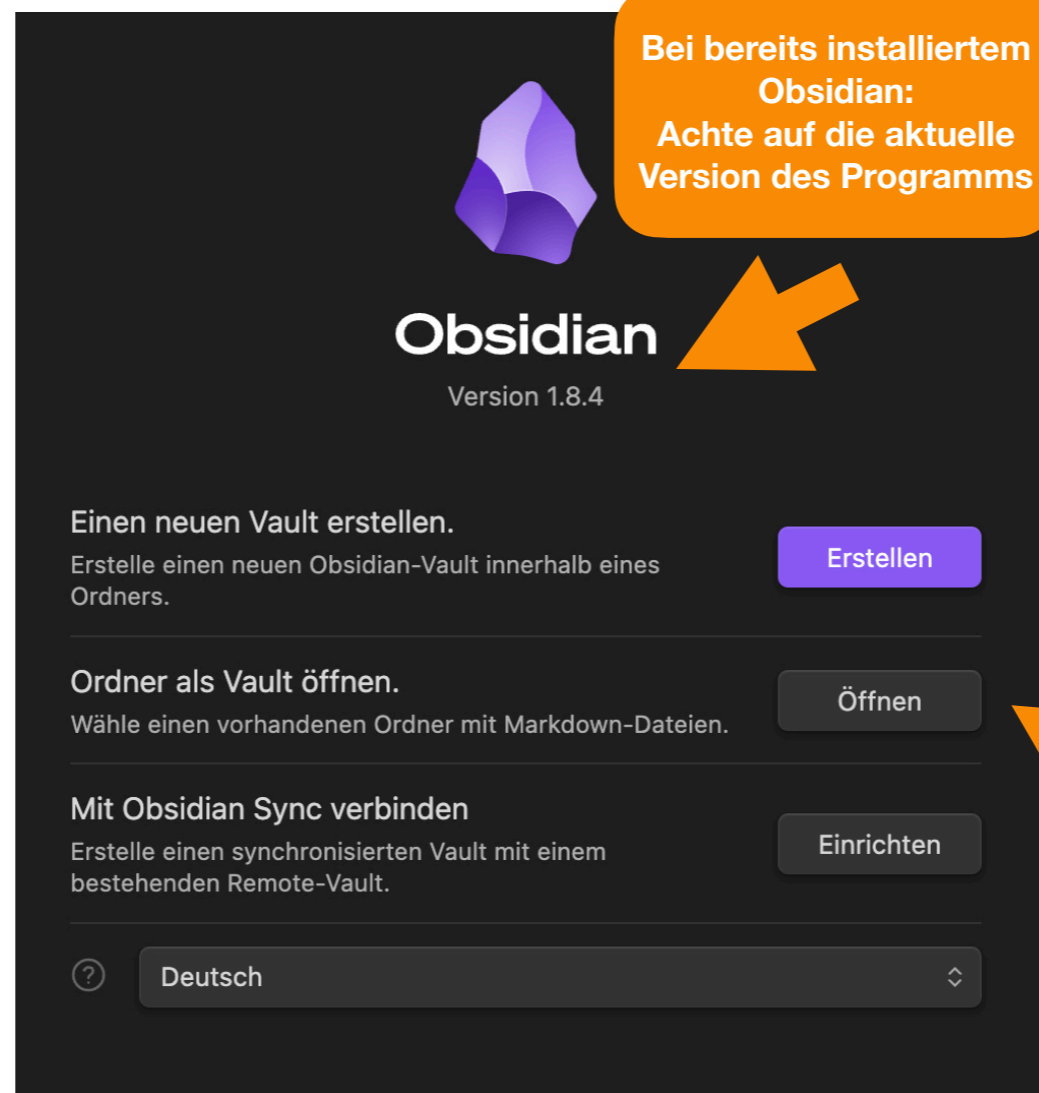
Bei bereits installiertem Obsidian:
Achte auf die aktuelle Version des Programms

Obsidian

Version 1.8.4

Einen neuen Vault erstellen.
Erstelle einen neuen Obsidian-Vault innerhalb eines Ordners.

Erstellen

Ordner als Vault öffnen.
Wähle einen vorhandenen Ordner mit Markdown-Dateien.

Öffnen

Mit Obsidian Sync verbinden
Erstelle einen synchronisierten Vault mit einem bestehenden Remote-Vault.

Einrichten

?

Deutsch